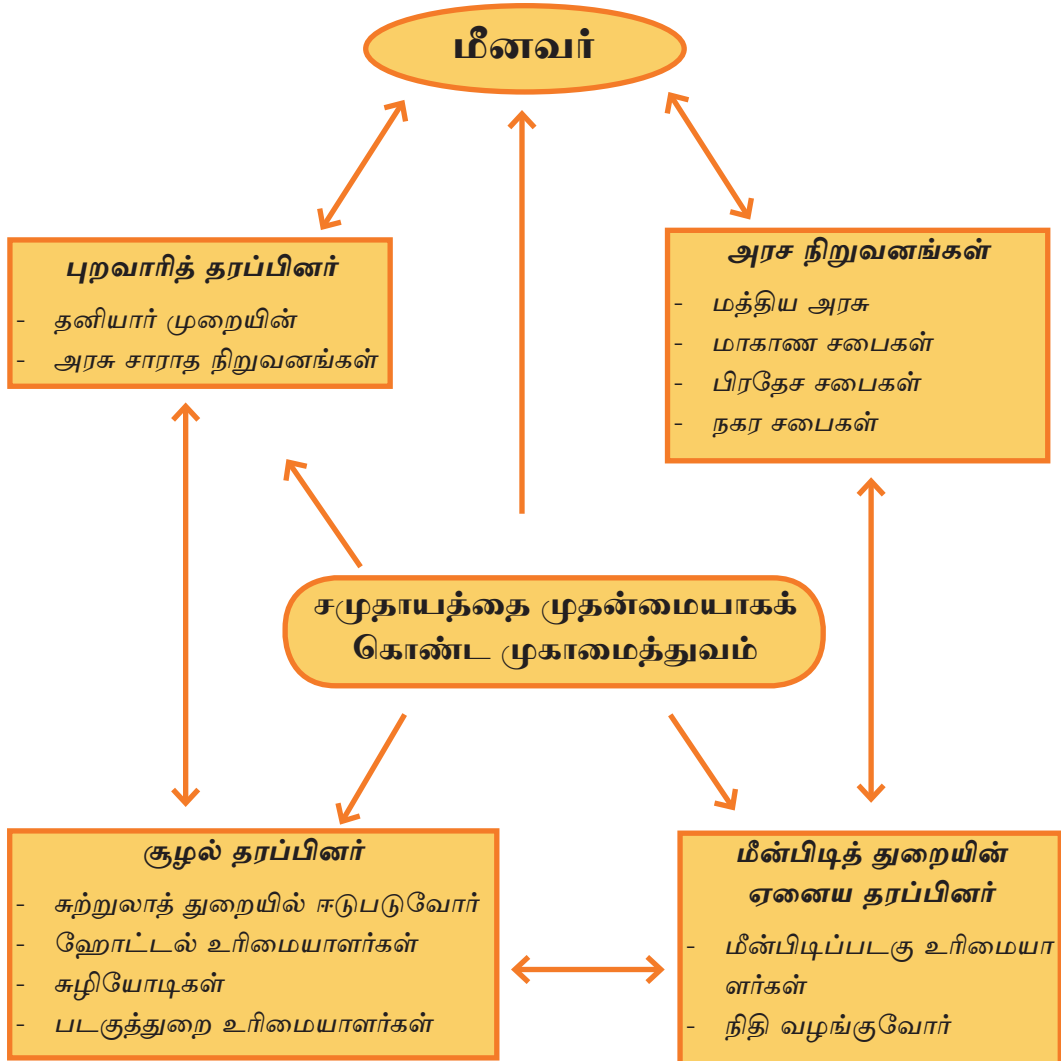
மீனவர்

புறவாரித் தரப்பினர்
- தனியார் முறையின்
- அரசு சாராத நிறுவனங்கள்

அரச நிறுவனங்கள்
- மத்திய அரசு
- மாகாண சபைகள்
- பிரதேச சபைகள்
- நகர சபைகள்

சமுதாயத்தை முதன்மையாகக் கொண்ட முகாமைத்துவம்

சூழல் தரப்பினர்
- சுற்றுலாத் துறையில் ஈடுபடுவோர்
- ஹோட்டல் உரிமையாளர்கள்
- சுழியோடிகள்
- படகுத்துறை உரிமையாளர்கள்

மீன்பிடித் துறையின் ஏனைய தரப்பினர்
- மீன்பிடிப்படகு உரிமையாளர்கள்
- நிதி வழங்குவோர்